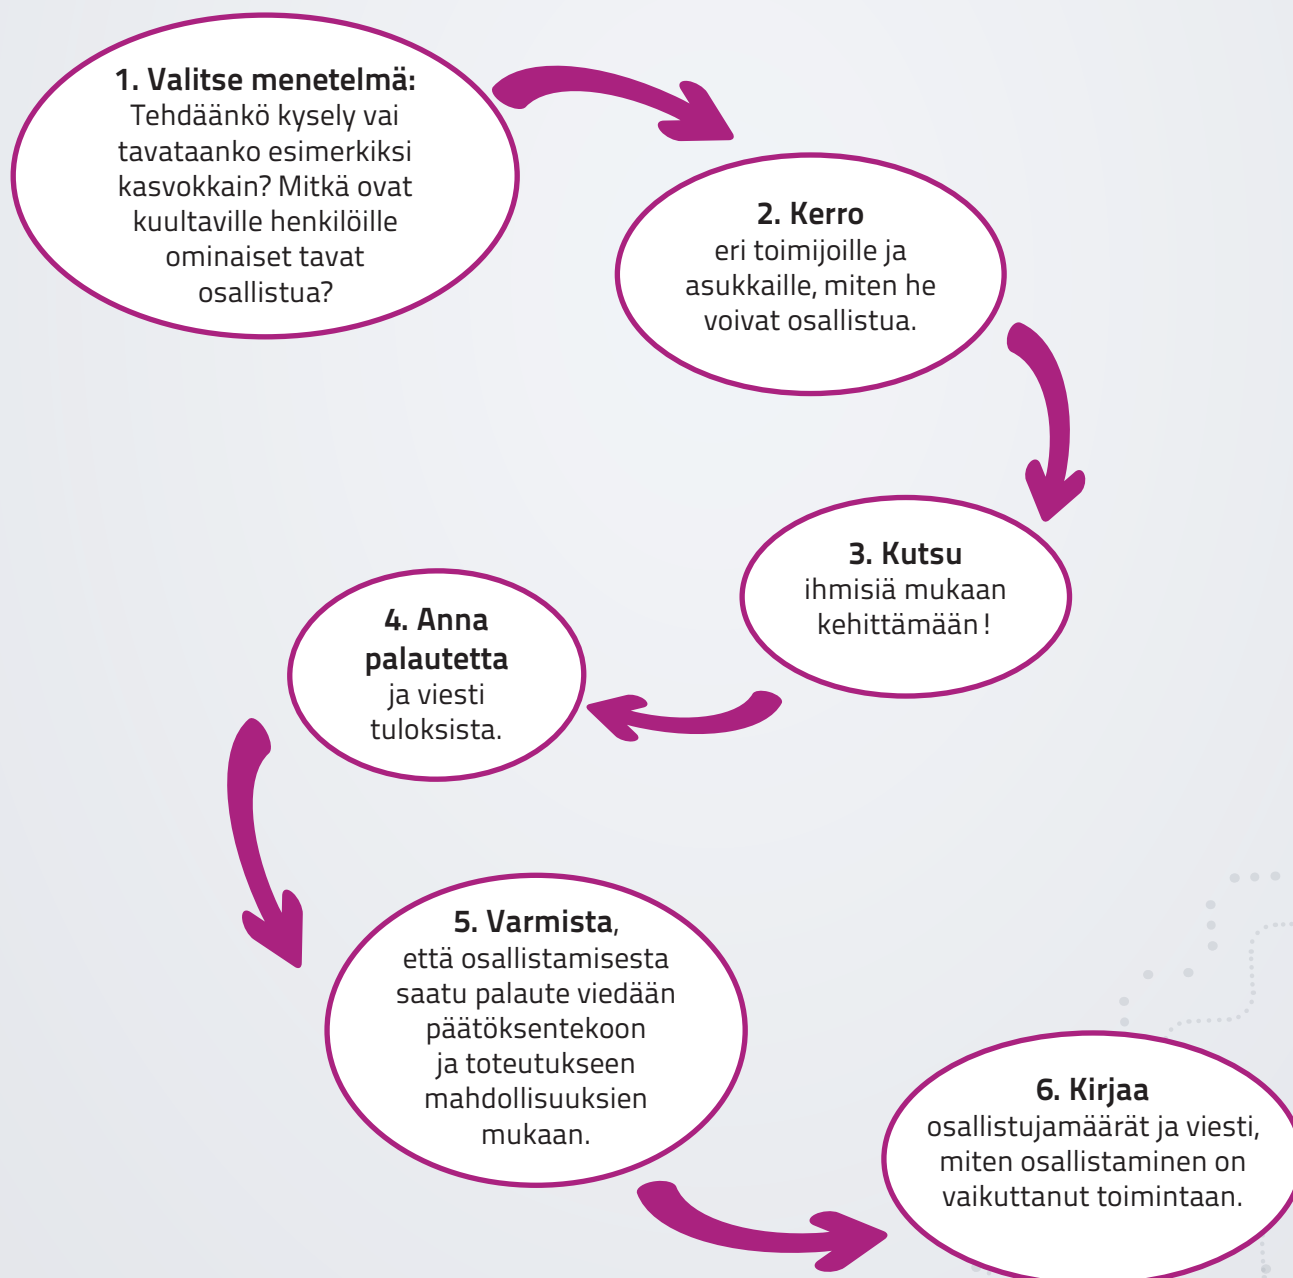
**1. Valitse menetelmä:** Tehdäänkö kysely vai tavataanko esimerkiksi kasvokkain? Mitkä ovat kuultaville henkilöille ominaiset tavat osallistua?

**2. Kerro** eri toimijoille ja asukkaille, miten he voivat osallistua.

**3. Kutsu** ihmisiä mukaan kehittämään!

**4. Anna palautetta** ja viesti tuloksista.

**5. Varmista**, että osallistamisesta saatu palaute viedään päätöksentekoon ja toteutukseen mahdollisuuksien mukaan.

**6. Kirjaa** osallistujamäärät ja viesti, miten osallistaminen on vaikuttanut toimintaan.